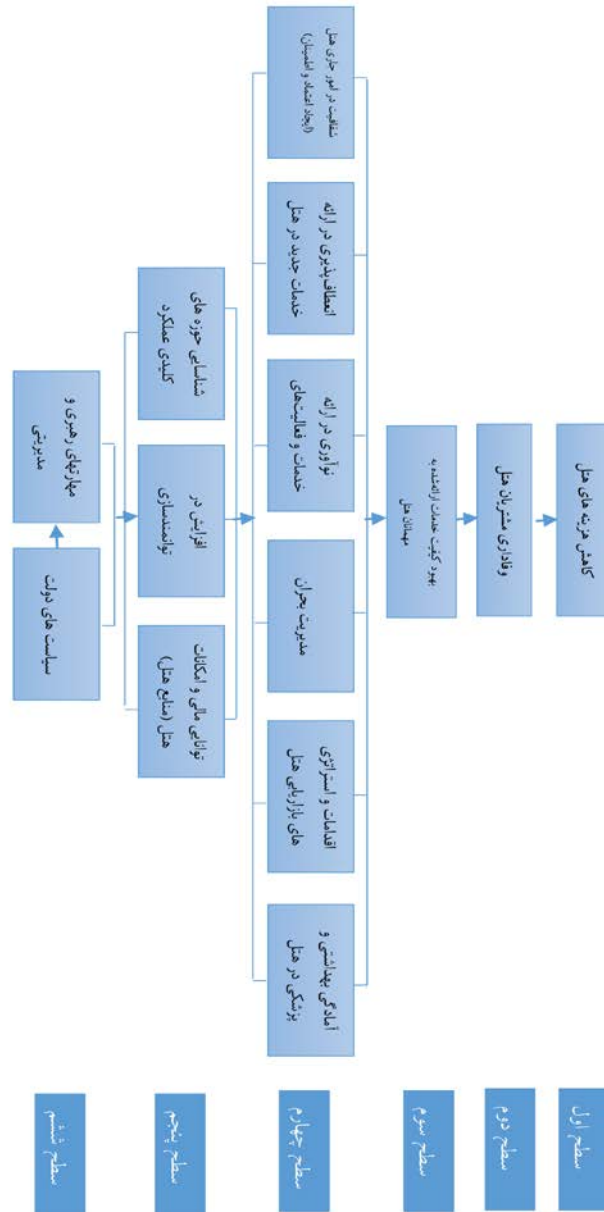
سطح ششم
سطح پنجم
سطح چهارم
سطح سوم
سطح دوم
سطح اول

سیاست های دولت
مهارتهای رهبری و مدیریتی

توانایی مالی و امکانات هتل (منابع هتل)
افزایش در توانمندسازی
شناسایی حوزه های کلیدی عملکرد

آمادگی بهداشتی و پزشکی در هتل
اقدامات و استراتژی های بازاریابی هتل
مدیریت بحران
نوآوری در ارائه خدمات و فعالیتهای
انعطاف‌پذیری در ارائه خدمات جدید در هتل
شفافیت در امور جاری هتل (ایجاد اعتماد و اطمینان)

بهبود کیفیت خدمات ارائه شده به مهمانان هتل
وفاداری مشتریان هتل
کاهش هزینه های هتل